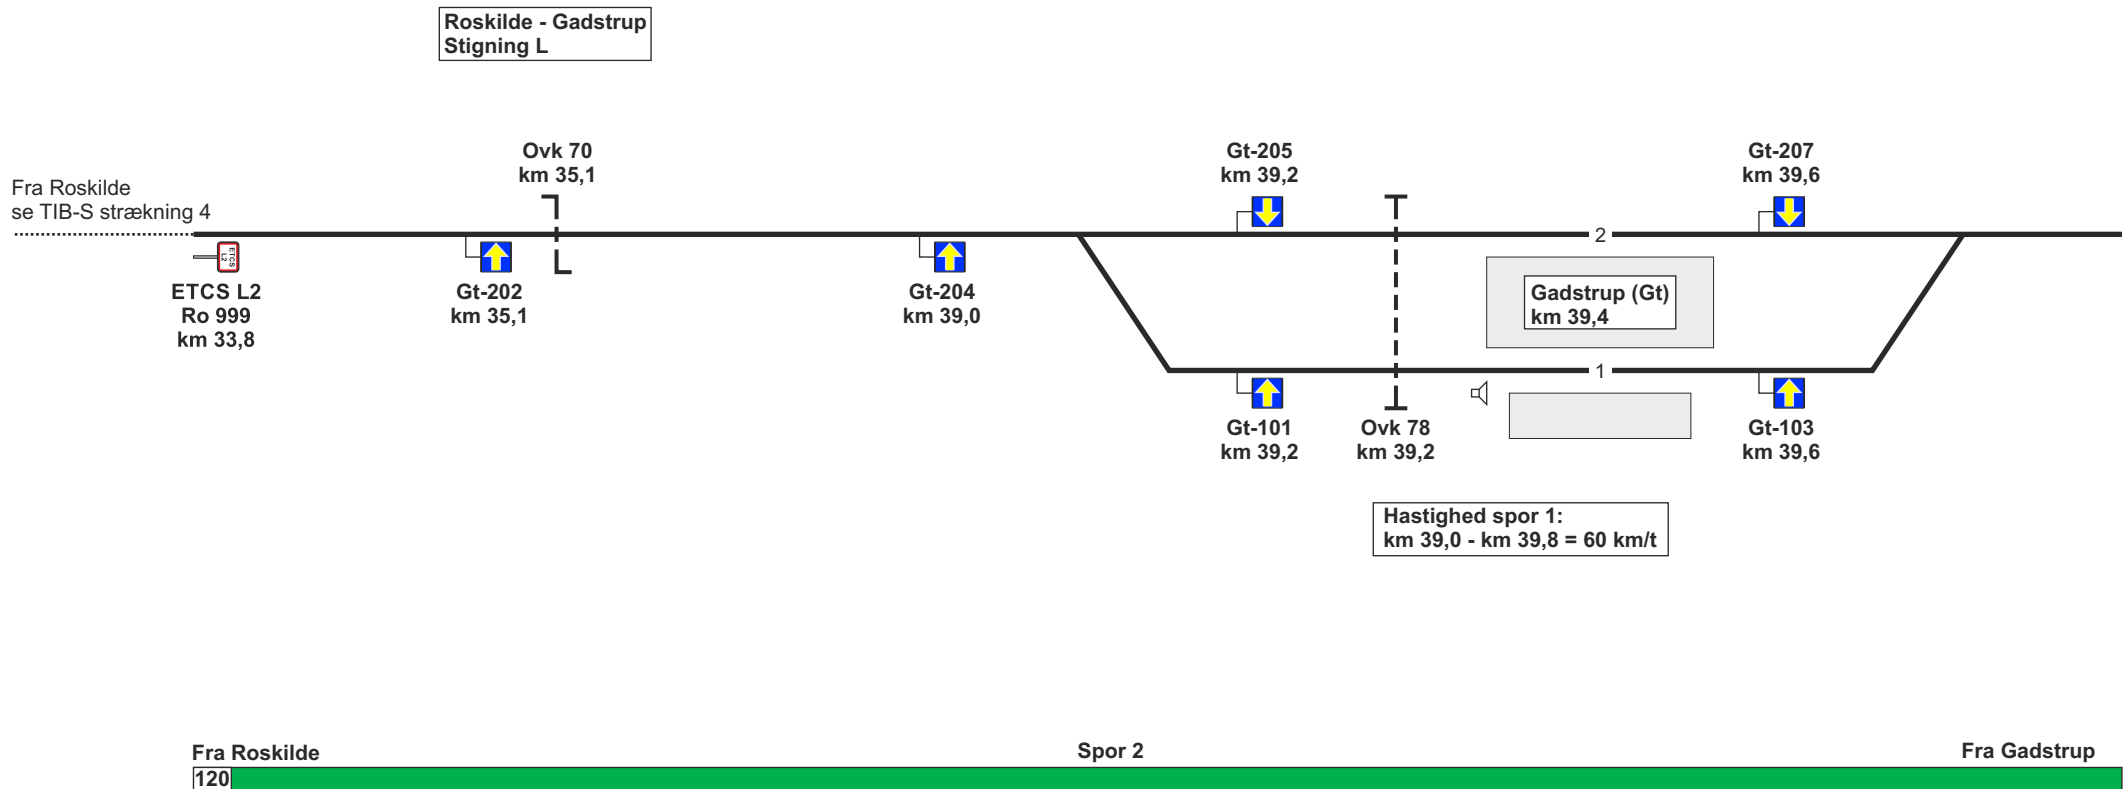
Roskilde - Gadstrup
Stigning L

Fra Roskilde
se TIB-S strækning 4

Ovk 70
km 35,1

Gt-205
km 39,2

Gt-207
km 39,6

ETCS L2

ETCS L2
Ro 999
km 33,8

Gt-202
km 35,1

Gt-204
km 39,0

2

Gadstrup (Gt)
km 39,4

1

Gt-101
km 39,2

Ovk 78
km 39,2

Gt-103
km 39,6

Hastighed spor 1:
km 39,0 - km 39,8 = 60 km/t

Fra Roskilde

Spor 2

Fra Gadstrup

120